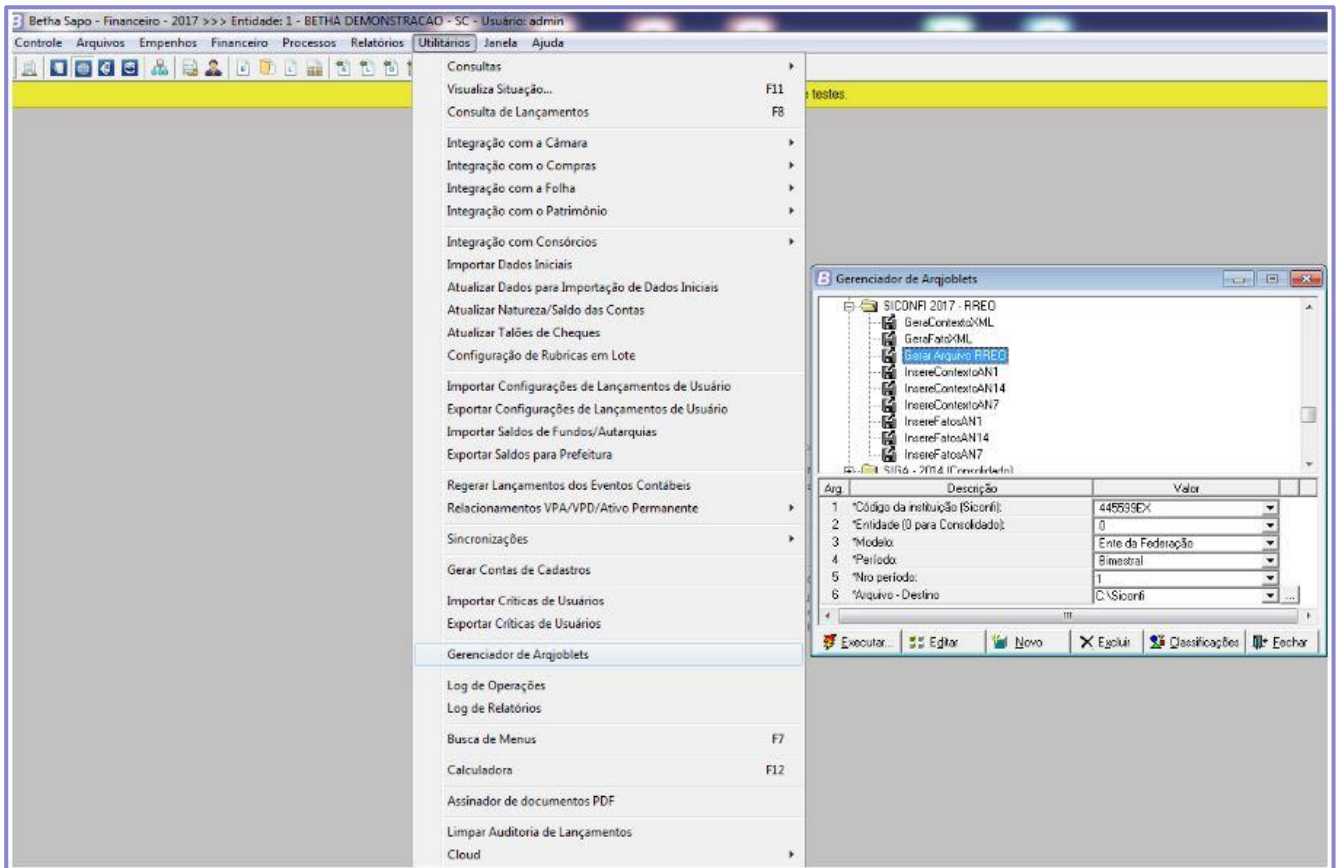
Betha Sapo - Financeiro - 2017 >>> Entidade: 1 - BETHA DEMONSTRACAO - SC - Usuário: admin

Controle Arquivos Empenhos Financeiro Processos Relatórios Utilitários Janela Ajuda

testes.

Consultas
Visualiza Situação... F11
Consulta de Lançamentos F8

Integração com a Câmara
Integração com o Compras
Integração com a Folha
Integração com o Patrimônio

Integração com Consórcios
Importar Dados Iniciais
Atualizar Dados para Importação de Dados Iniciais
Atualizar Natureza/Saldo das Contas
Atualizar Talões de Cheques
Configuração de Rubricas em Lote

Importar Configurações de Lançamentos de Usuário
Exportar Configurações de Lançamentos de Usuário
Importar Saldos de Fundos/Autarquias
Exportar Saldos para Prefeitura

Regerar Lançamentos dos Eventos Contábeis
Relacionamentos VPA/VPD/Ativo Permanente

Sincronizações

Gerar Contas de Cadastros

Importar Críticas de Usuários
Exportar Críticas de Usuários

Gerenciador de Arqjoblets

Log de Operações
Log de Relatórios

Busca de Menus F7

Calculadora F12

Assinador de documentos PDF

Limpar Auditoria de Lançamentos
Cloud

Gerenciador de Arqjoblets

SICONFI 2017 - RREO
GeraContextoXML
GeraFatoXML
Gerar Arquivo RREO
InsereContextoAN1
InsereContextoAN14
InsereContextoAN7
InsereFatosAN1
InsereFatosAN14
InsereFatosAN7
SIGA - 2014 (Consolidado)

| Arg. | Descrição | Valor |
|---|---|---|
| 1 | *Código da instituição (Siconfi): | 445599EX |
| 2 | *Entidade (0 para Consolidado): | 0 |
| 3 | *Modelo: | Ente da Federação |
| 4 | *Período: | Bimestral |
| 5 | *Nro período: | 1 |
| 6 | *Arquivo - Destino | C:\Siconfi |

Executar... Editar Novo Excluir Classificações Fechar